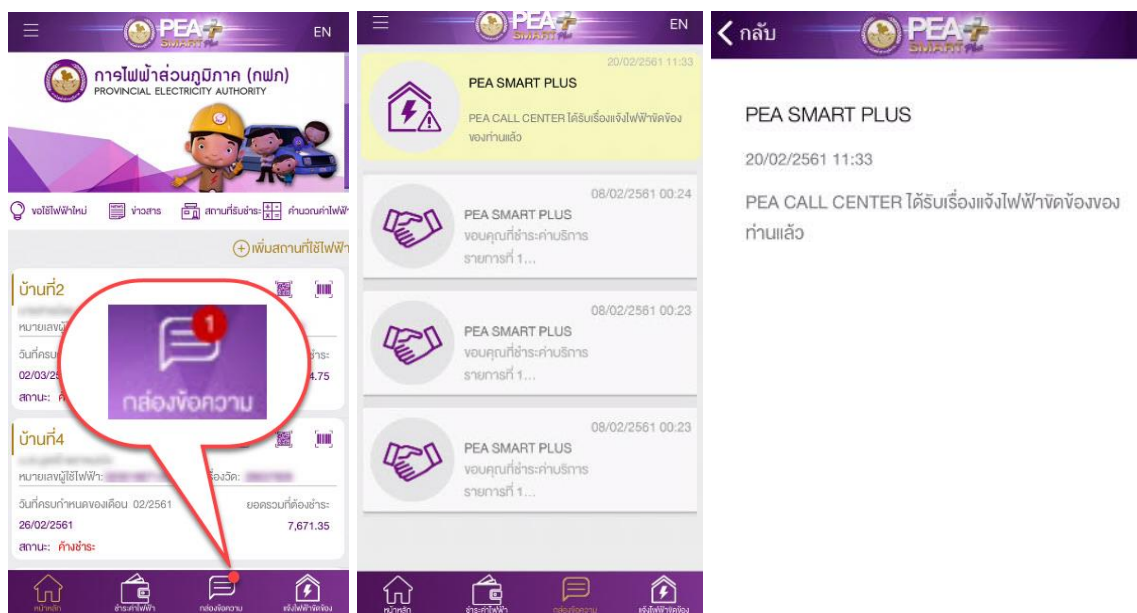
EN

การไฟฟ้าส่วนภูมิภาค (กฟภ)
PROVINCIAL ELECTRICITY AUTHORITY

ขอใช้ไฟฟ้าใหม่ ข่าวสาร สถานที่รับชำระ คำนวณค่าไฟฟ้า

เพิ่มสถานที่ใช้ไฟฟ้า

บ้านที่2
หมายเลขผู้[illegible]
วันที่ครบ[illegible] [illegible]ชำระ:
02/03/25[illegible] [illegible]4.75
สถานะ: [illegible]

1
กล่องข้อความ

บ้านที่4
หมายเลขผู้ใช้ไฟฟ้า: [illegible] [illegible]เรื่องวัด: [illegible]
วันที่ครบกำหนดของเดือน 02/2561 ยอดรวมที่ต้องชำระ:
26/02/2561 7,671.35
สถานะ: ค้างชำระ

หน้าหลัก ชำระค่าไฟฟ้า กล่องข้อความ แจ้งไฟฟ้าขัดข้อง

EN

20/02/2561 11:33
PEA SMART PLUS
PEA CALL CENTER ได้รับเรื่องแจ้งไฟฟ้าขัดข้องของท่านแล้ว

08/02/2561 00:24
PEA SMART PLUS
ขอบคุณที่ชำระค่าบริการ
รายการที่ 1...

08/02/2561 00:23
PEA SMART PLUS
ขอบคุณที่ชำระค่าบริการ
รายการที่ 1...

08/02/2561 00:23
PEA SMART PLUS
ขอบคุณที่ชำระค่าบริการ
รายการที่ 1...

หน้าหลัก ชำระค่าไฟฟ้า กล่องข้อความ แจ้งไฟฟ้าขัดข้อง

กลับ

PEA SMART PLUS

20/02/2561 11:33

PEA CALL CENTER ได้รับเรื่องแจ้งไฟฟ้าขัดข้องของท่านแล้ว